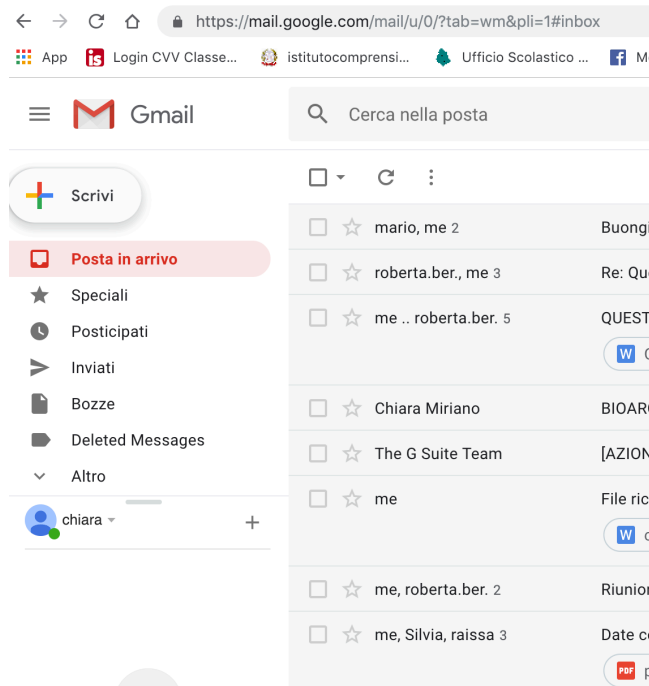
https://mail.google.com/mail/u/0/?tab=wm&pli=1#inbox

App Login CVV Classe... istitutocomprensi... Ufficio Scolastico ... M

Gmail

Cerca nella posta

Scrivi

Posta in arrivo
Speciali
Posticipati
Inviati
Bozze
Deleted Messages
Altro

chiara

mario, me 2 Buongi
roberta.ber., me 3 Re: Qu
me .. roberta.ber. 5 QUEST
Chiara Miriano BIOAR
The G Suite Team [AZION
me File ric
me, roberta.ber. 2 Riunion
me, Silvia, raissa 3 Date c